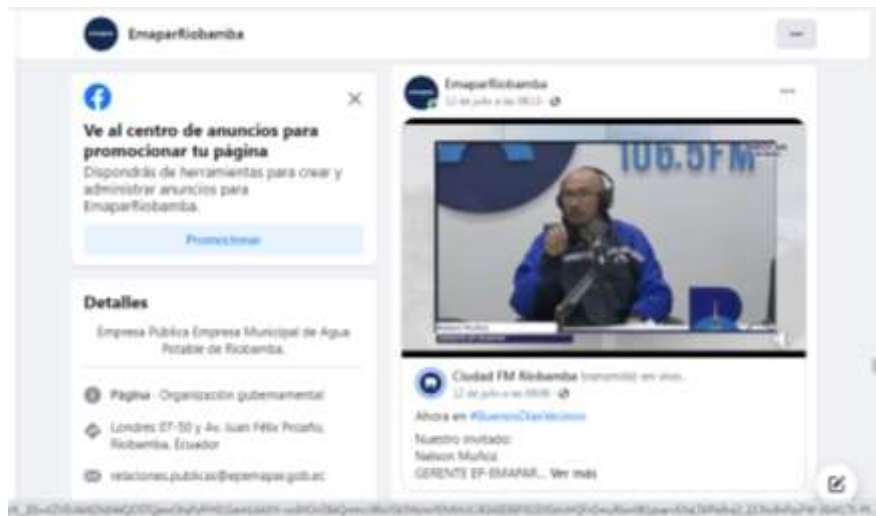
EmaparRiobamba

Ve al centro de anuncios para promocionar tu página

Dispondrás de herramientas para crear y administrar anuncios para EmaparRiobamba.

Promocionar

Detalles

Empresa Pública Empresa Municipal de Agua Potable de Riobamba.

Página · Organización gubernamental

Londres 07-50 y Av. Juan Félix Proaño, Riobamba, Ecuador

relaciones.publicas@epemapar.gob.ec

EmaparRiobamba
12 de julio a las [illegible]

106.5FM

Nelson Muñoz

Ciudad FM Riobamba transmitió en vivo.
12 de julio a las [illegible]

Ahora en #BuenosDiasVecinos

Nuestro invitado:
Nelson Muñoz
GERENTE EP-EMAPAR... Ver más

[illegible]